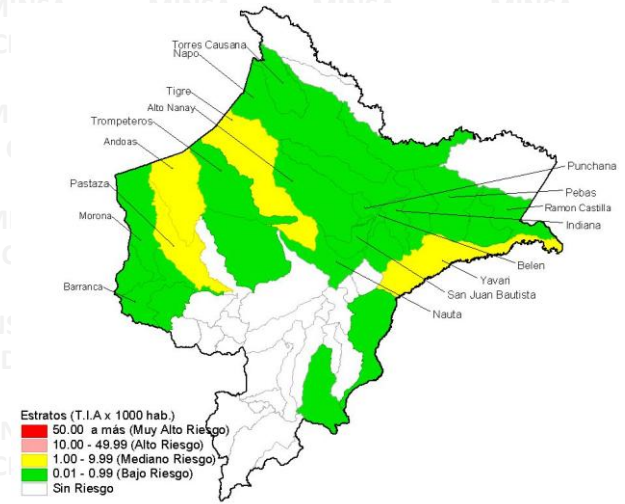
Torres Causana
Napo
Tigre
Alto Nanay
Trompeteros
Andoas
Pastaza
Morona
Barranca
Punchana
Pebas
Ramon Castilla
Indiana
Belen
Yavari
San Juan Bautista
Nauta

Estratos (T.I.A x 1000 hab.)
50.00 a más (Muy Alto Riesgo)
10.00 - 49.99 (Alto Riesgo)
1.00 - 9.99 (Mediano Riesgo)
0.01 - 0.99 (Bajo Riesgo)
Sin Riesgo